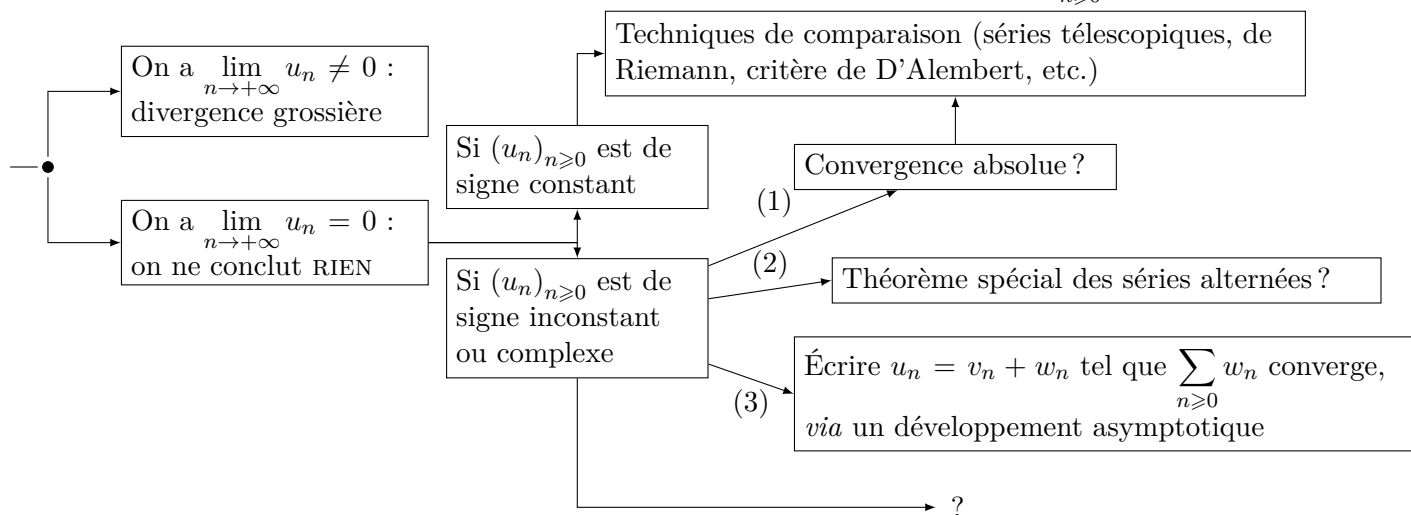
On a $\lim_{n\to+\infty} u_n \neq 0$ : divergence grossière

On a $\lim_{n\to+\infty} u_n = 0$ : on ne conclut RIEN

Si $(u_n)_{n\geqslant 0}$ est de signe constant

Techniques de comparaison (séries télescopiques, de Riemann, critère de D'Alembert, etc.)

Si $(u_n)_{n\geqslant 0}$ est de signe inconstant ou complexe

(1)

Convergence absolue ?

(2)

Théorème spécial des séries alternées ?

(3)

Écrire $u_n = v_n + w_n$ tel que $\sum_{n\geqslant 0} w_n$ converge, *via* un développement asymptotique

?